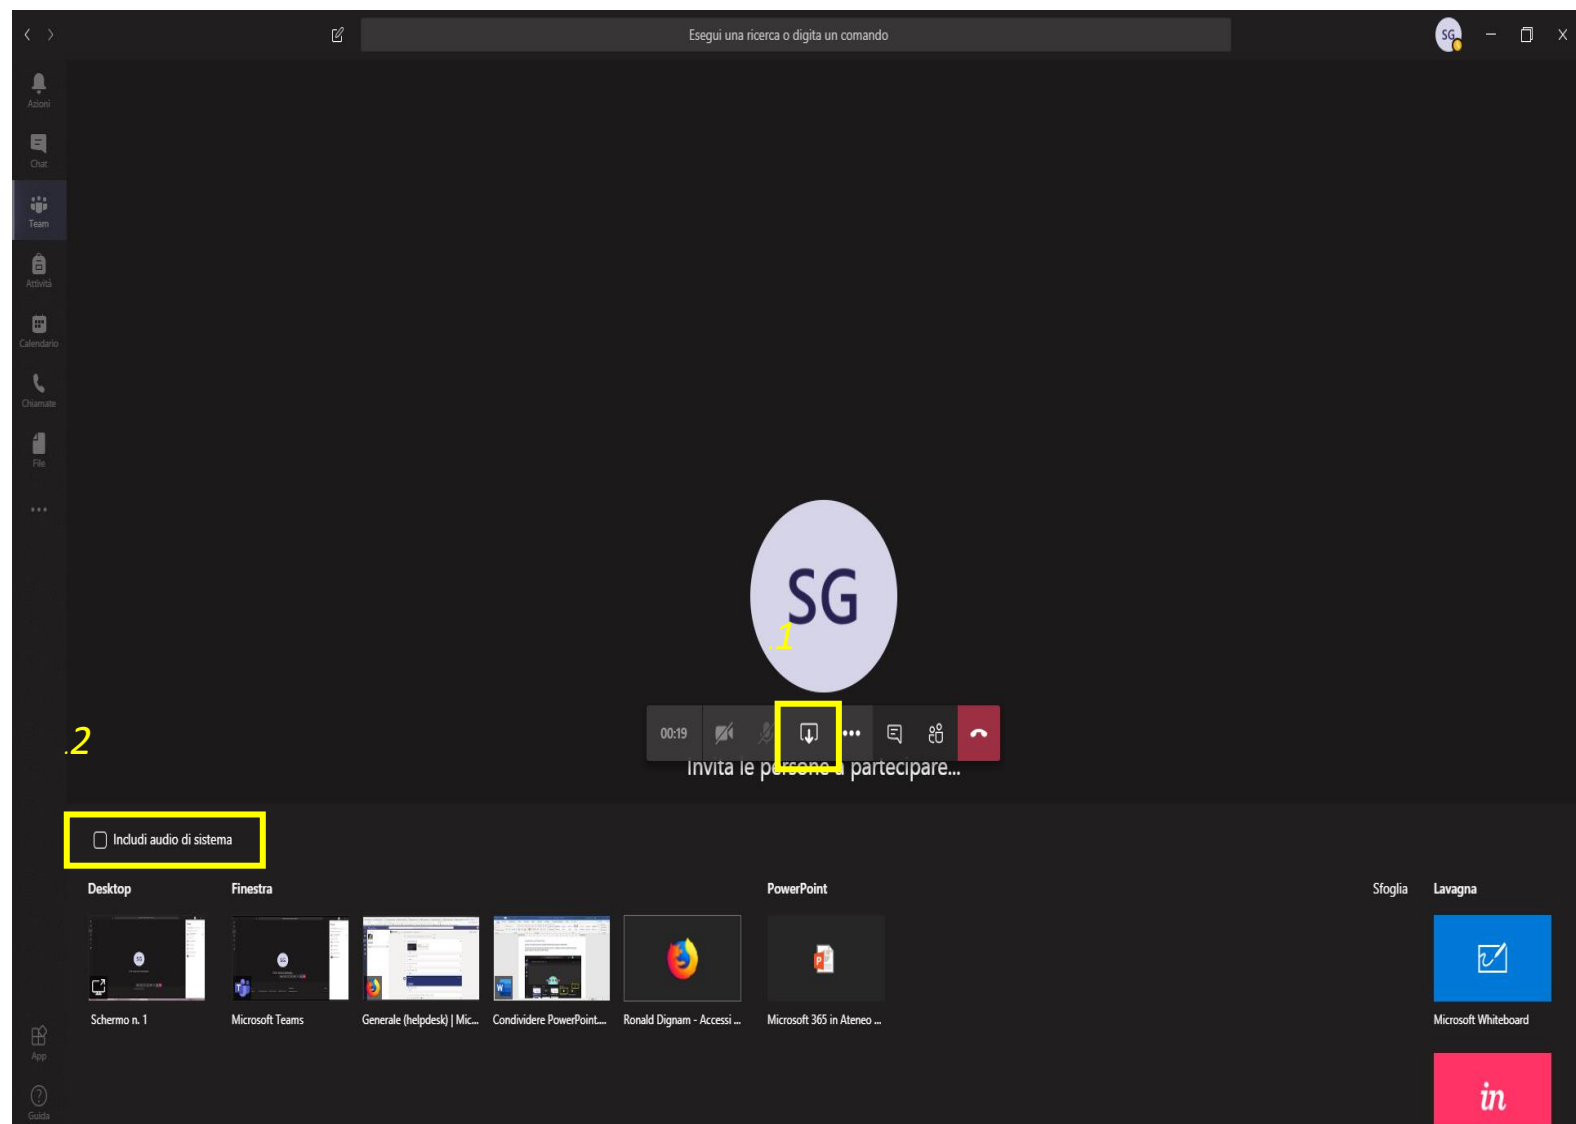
Esegui una ricerca o digita un comando

SG

Azioni

Chat

Team

Attività

Calendario

Chiamate

File

...

SG

.1

00:19

Invita le persone a partecipare...

.2

Includi audio di sistema

Desktop

Finestra

PowerPoint

Sfoglia

Lavagna

Schermo n. 1

Microsoft Teams

Generale (helpdesk) | Mic...

Condividere PowerPoint...

Ronald Dignam - Accessi ...

Microsoft 365 in Ateneo ...

Microsoft Whiteboard

in

App

Guida